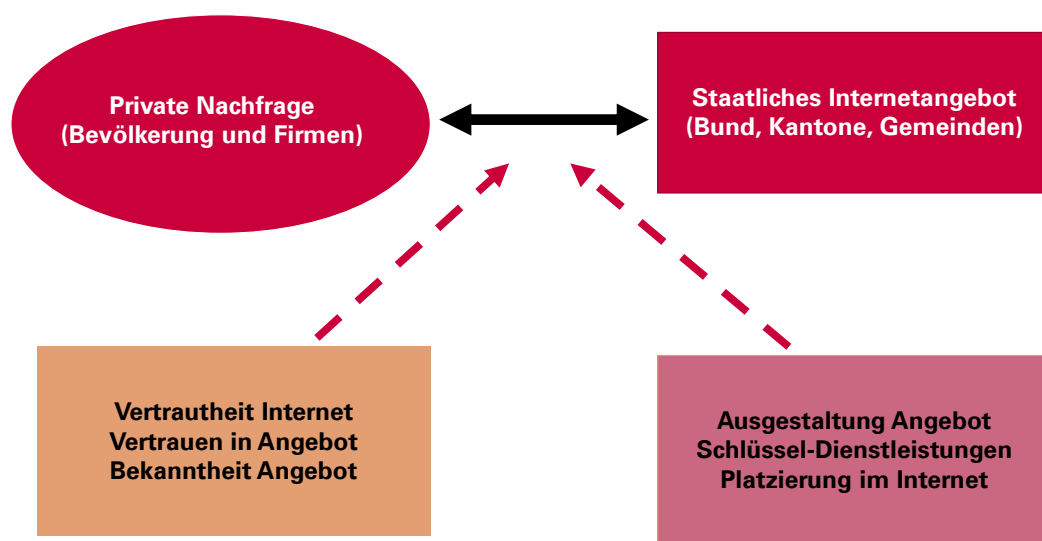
Private Nachfrage
(Bevölkerung und Firmen)

Staatliches Internetangebot
(Bund, Kantone, Gemeinden)

Vertrautheit Internet
Vertrauen in Angebot
Bekanntheit Angebot

Ausgestaltung Angebot
Schlüssel-Dienstleistungen
Platzierung im Internet